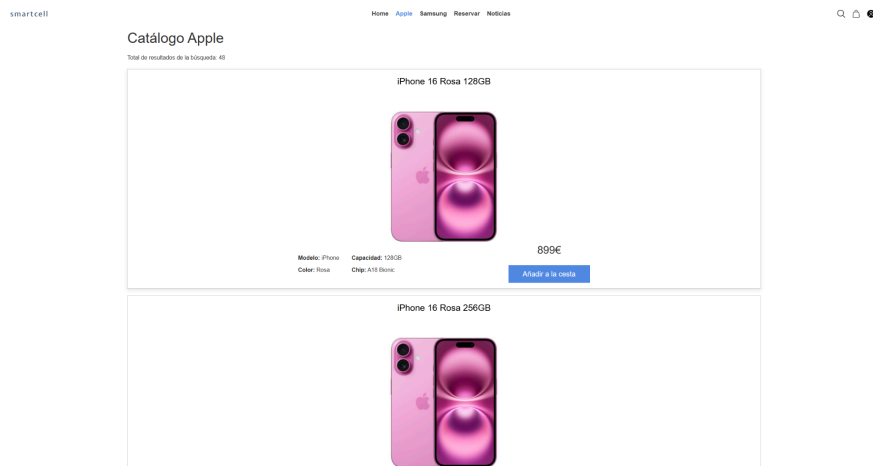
smartcell

Home Apple Samsung Reservar Noticias

Catálogo Apple

Total de resultados de la búsqueda: 48

iPhone 16 Rosa 128GB

**Modelo:** iPhone **Capacidad:** 128GB
**Color:** Rosa **Chip:** A18 Bionic

899€

Añadir a la cesta

iPhone 16 Rosa 256GB